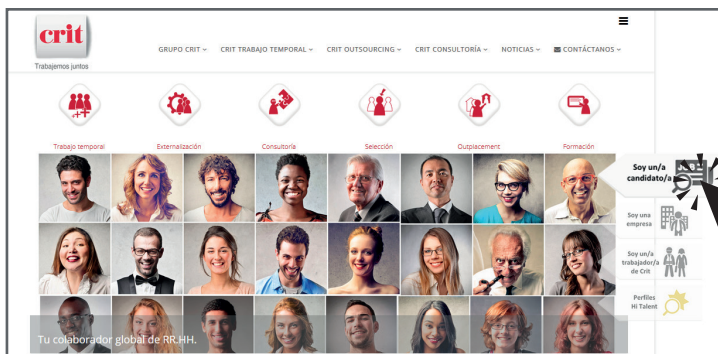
crit
Trabajemos juntos

GRUPO CRIT ˅ CRIT TRABAJO TEMPORAL ˅ CRIT OUTSOURCING ˅ CRIT CONSULTORÍA ˅ NOTICIAS ˅ CONTÁCTANOS ˅

Trabajo temporal
Externalización
Consultoría
Selección
Outplacement
Formación

Soy un/a candidato/a
Soy una empresa
Soy un/a trabajador/a de Crit
Perfiles Hi Talent

Tu colaborador global de RR.HH.